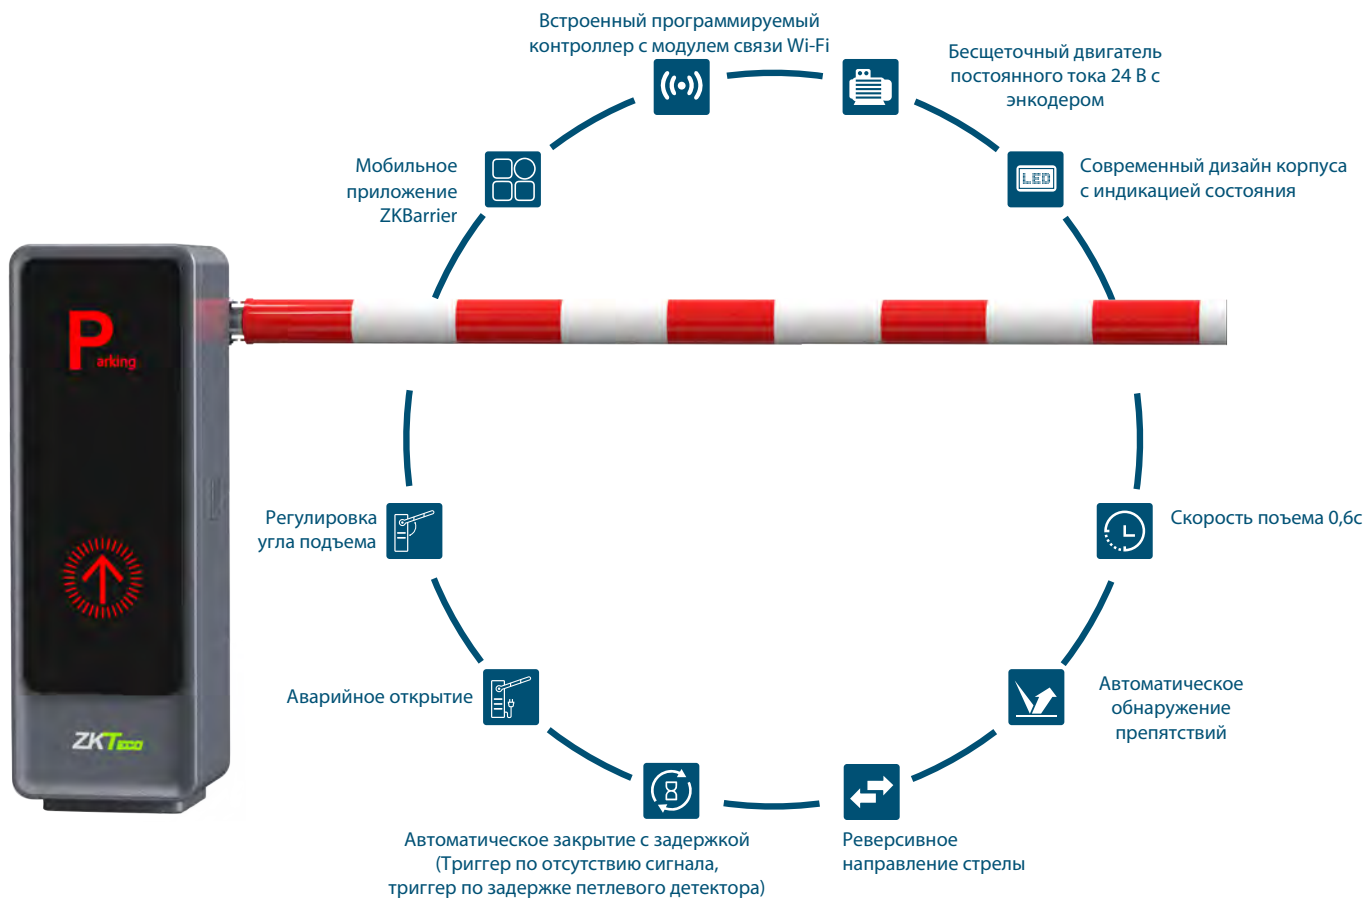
Встроенный программируемый контроллер с модулем связи Wi-Fi

Бесщеточный двигатель постоянного тока 24 В с энкодером

Мобильное приложение ZKBarrier

LED

Современный дизайн корпуса с индикацией состояния

Parking

Регулировка угла подъема

Скорость поъема 0,6с

Аварийное открытие

Автоматическое обнаружение препятствий

ZKTeco

Автоматическое закрытие с задержкой (Триггер по отсутствию сигнала, триггер по задержке петлевого детектора)

Реверсивное направление стрелы